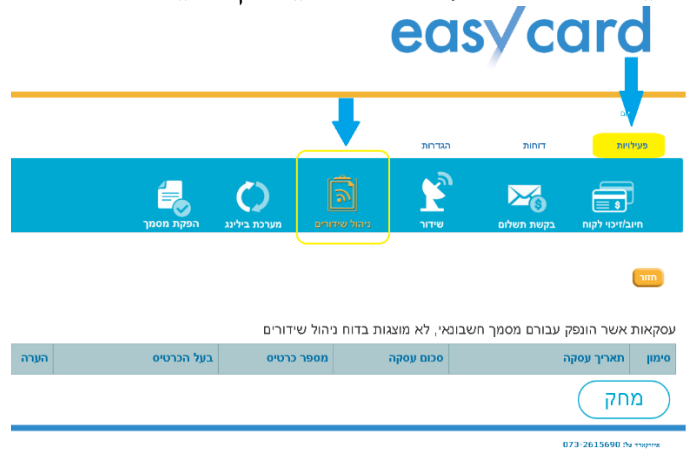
easycard

פעילויות
דוחות
הגדרות

חיוב/זיכוי לקוח
בקשת תשלום
שידור
ניהול שידורים
מערכת בילינג
הפקת מסמך

חזור

עסקאות אשר הונפק עבורם מסמך חשבונאי, לא מוצגות בדוח ניהול שידורים

| סימון | תאריך עסקה | סכום עסקה | מספר כרטיס | בעל הכרטיס | הערה |
|---|---|---|---|---|---|

מחק

איזיקארד בע"מ 073-2615690